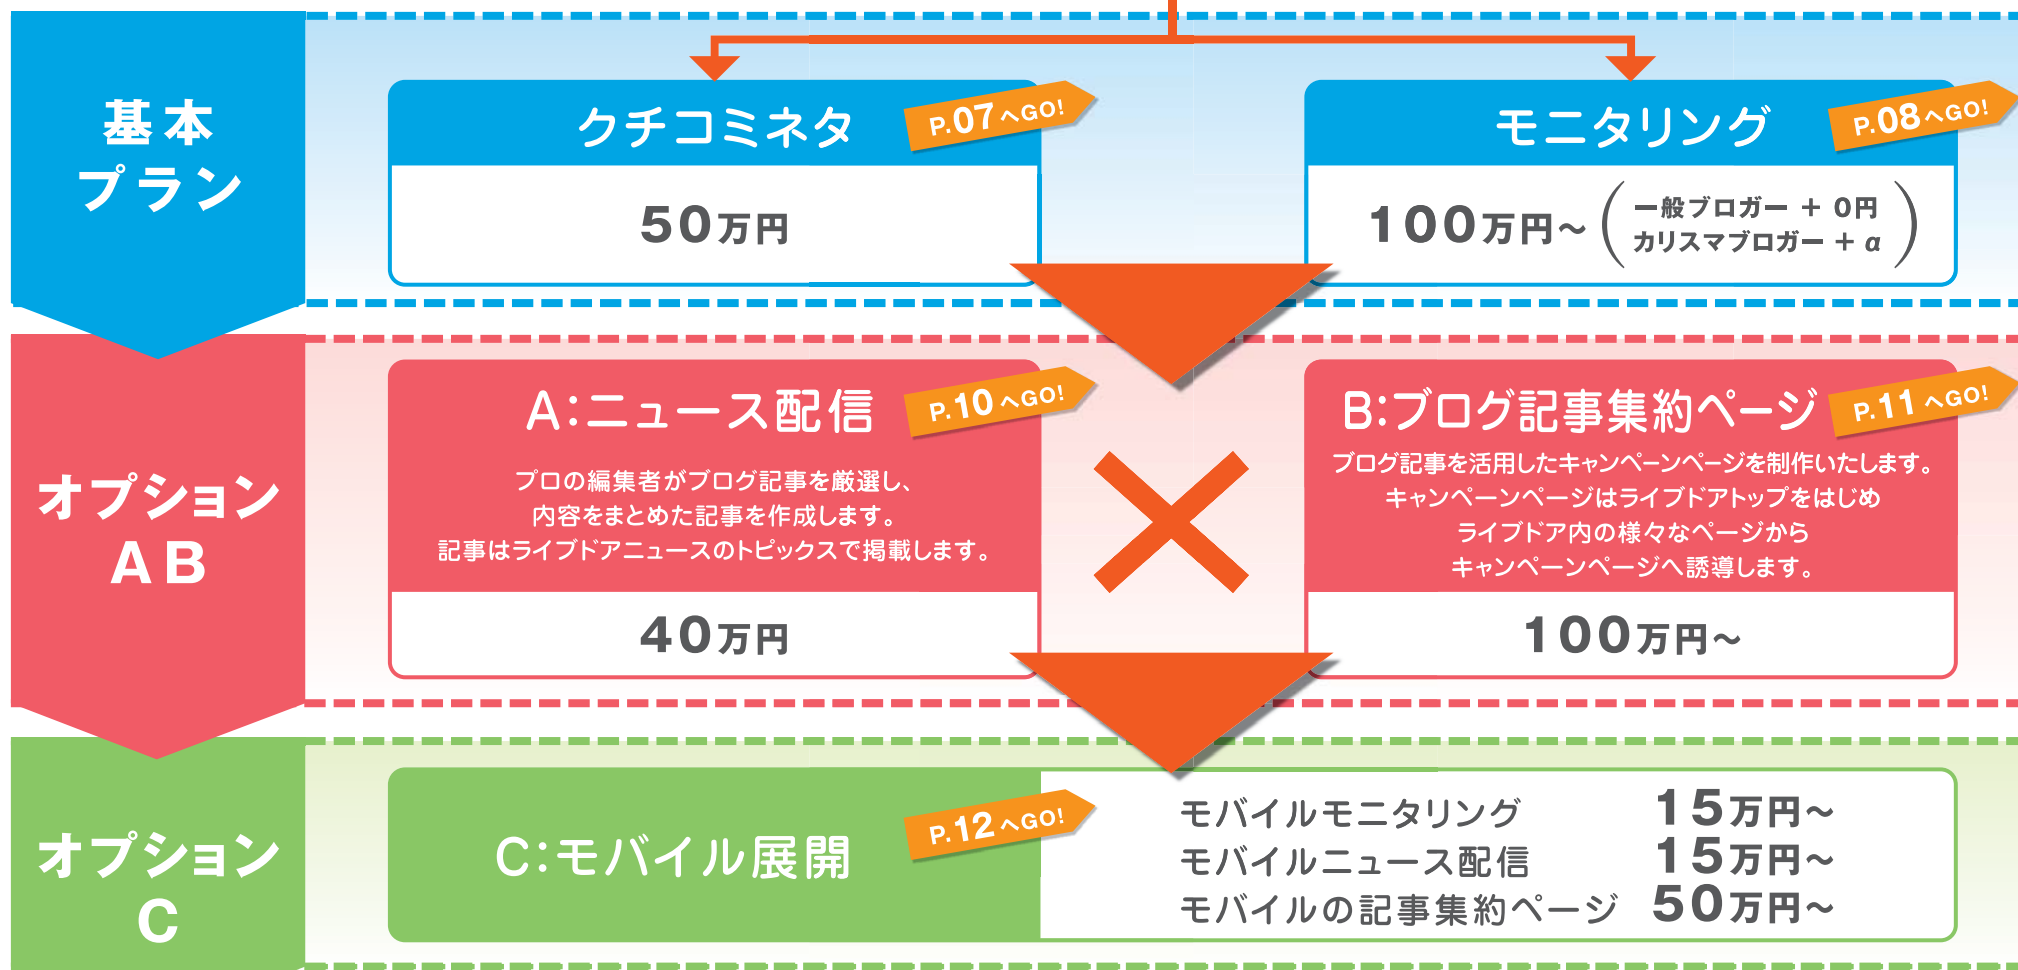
基本プラン

クチコミネタ
P.07へGO!
50万円

モニタリング
P.08へGO!
100万円～（一般ブロガー ＋ 0円
カリスマブロガー ＋ $\alpha$）

オプションAB

A:ニュース配信
P.10へGO!
プロの編集者がブログ記事を厳選し、内容をまとめた記事を作成します。記事はライブドアニュースのトピックスで掲載します。
40万円

×

B:ブログ記事集約ページ
P.11へGO!
ブログ記事を活用したキャンペーンページを制作いたします。キャンペーンページはライブドアトップをはじめライブドア内の様々なページからキャンペーンページへ誘導します。
100万円～

オプションC

C:モバイル展開
P.12へGO!
モバイルモニタリング 15万円～
モバイルニュース配信 15万円～
モバイルの記事集約ページ 50万円～